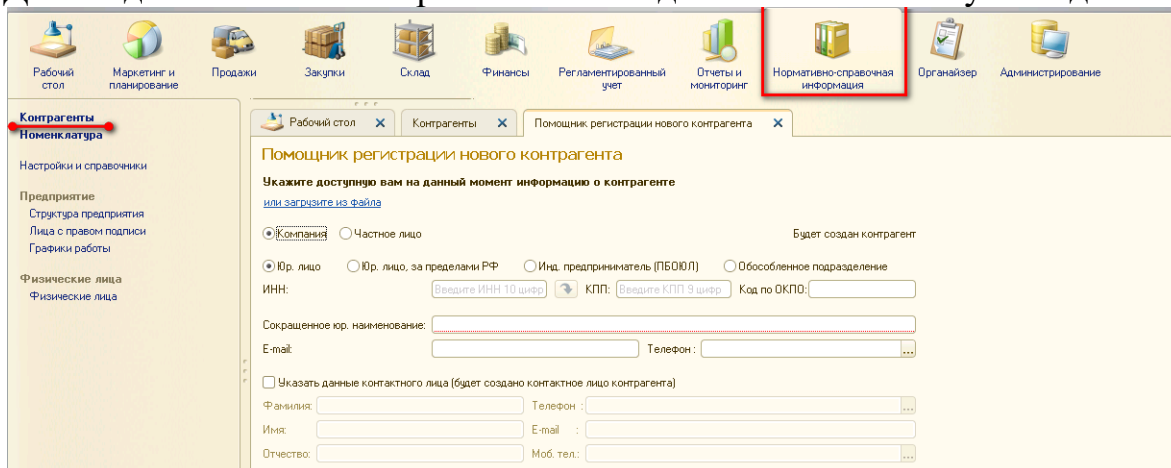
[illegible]

Рабочий стол
Маркетинг и планирование
Продажи
Закупки
Склад
Финансы
Регламентированный учет
Отчеты и мониторинг
Нормативно-справочная информация
Органайзер
Администрирование

Контрагенты
Номенклатура

Настройки и справочники

Предприятие
Структура предприятия
Лица с правом подписи
Графики работы

Физические лица
Физические лица

Рабочий стол ×
Контрагенты ×
Помощник регистрации нового контрагента ×

Помощник регистрации нового контрагента

Укажите доступную вам на данный момент информацию о контрагенте
или загрузите из файла

Компания
Частное лицо
Будет создан контрагент

Юр. лицо
Юр. лицо, за пределами РФ
Инд. предприниматель (ПБОЮЛ)
Обособленное подразделение

ИНН: Введите ИНН 10 цифр
КПП: Введите КПП 9 цифр
Код по ОКПО:

Сокращенное юр. наименование:
E-mail:
Телефон :

Указать данные контактного лица (будет создано контактное лицо контрагента)

Фамилия:
Телефон :
Имя:
E-mail :
Отчество:
Моб. тел.: